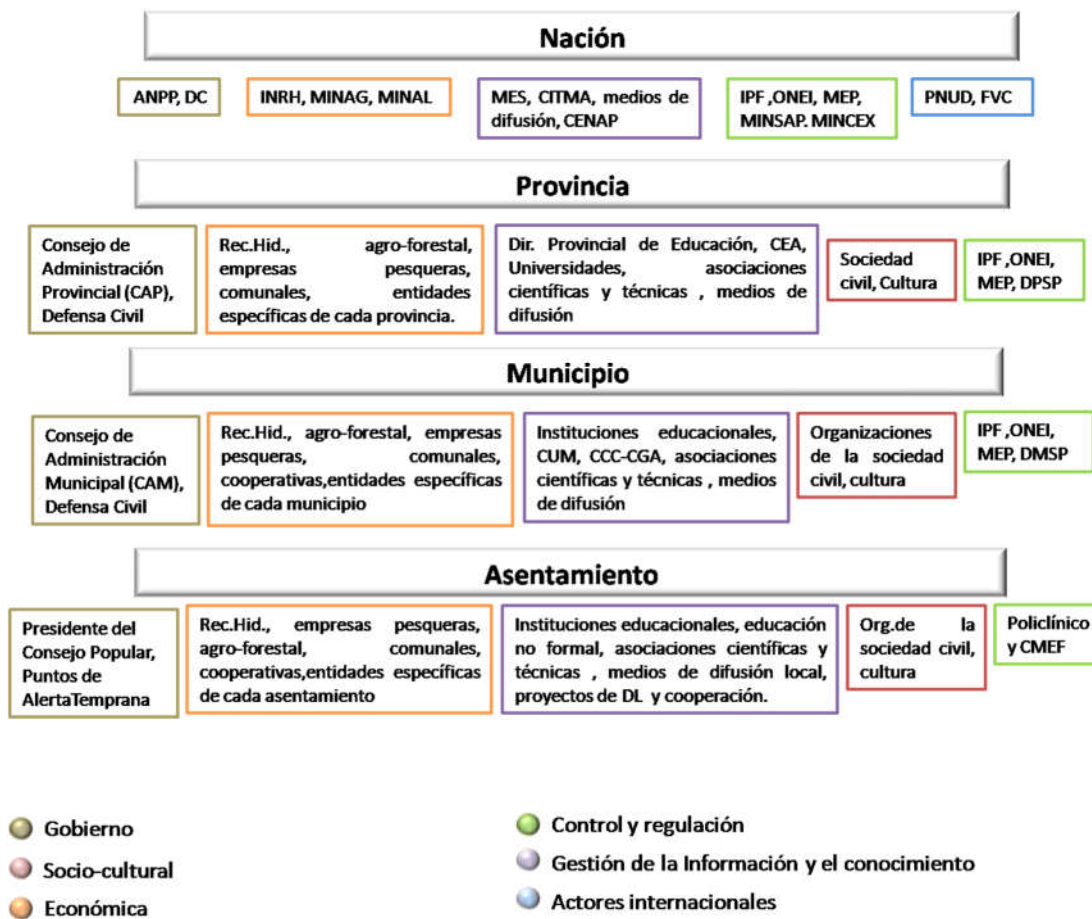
Nación

ANPP, DC

INRH, MINAG, MINAL

MES, CITMA, medios de difusión, CENAP

IPF ,ONEI, MEP, MINSAP. MINCEX

PNUD, FVC

Provincia

Consejo de Administración Provincial (CAP), Defensa Civil

Rec.Hid., agro-forestal, empresas pesqueras, comunales, entidades específicas de cada provincia.

Dir. Provincial de Educación, CEA, Universidades, asociaciones científicas y técnicas , medios de difusión

Sociedad civil, Cultura

IPF ,ONEI, MEP, DPSP

Municipio

Consejo de Administración Municipal (CAM), Defensa Civil

Rec.Hid., agro-forestal, empresas pesqueras, comunales, cooperativas,entidades específicas de cada municipio

Instituciones educacionales, CUM, CCC-CGA, asociaciones científicas y técnicas , medios de difusión

Organizaciones de la sociedad civil, cultura

IPF ,ONEI, MEP, DMSP

Asentamiento

Presidente del Consejo Popular, Puntos de AlertaTemprana

Rec.Hid., empresas pesqueras, agro-forestal, comunales, cooperativas,entidades específicas de cada asentamiento

Instituciones educacionales, educación no formal, asociaciones científicas y técnicas , medios de difusión local, proyectos de DL y cooperación.

Org.de la sociedad civil, cultura

Policlínico y CMEF

Gobierno
Socio-cultural
Económica

Control y regulación
Gestión de la Información y el conocimiento
Actores internacionales